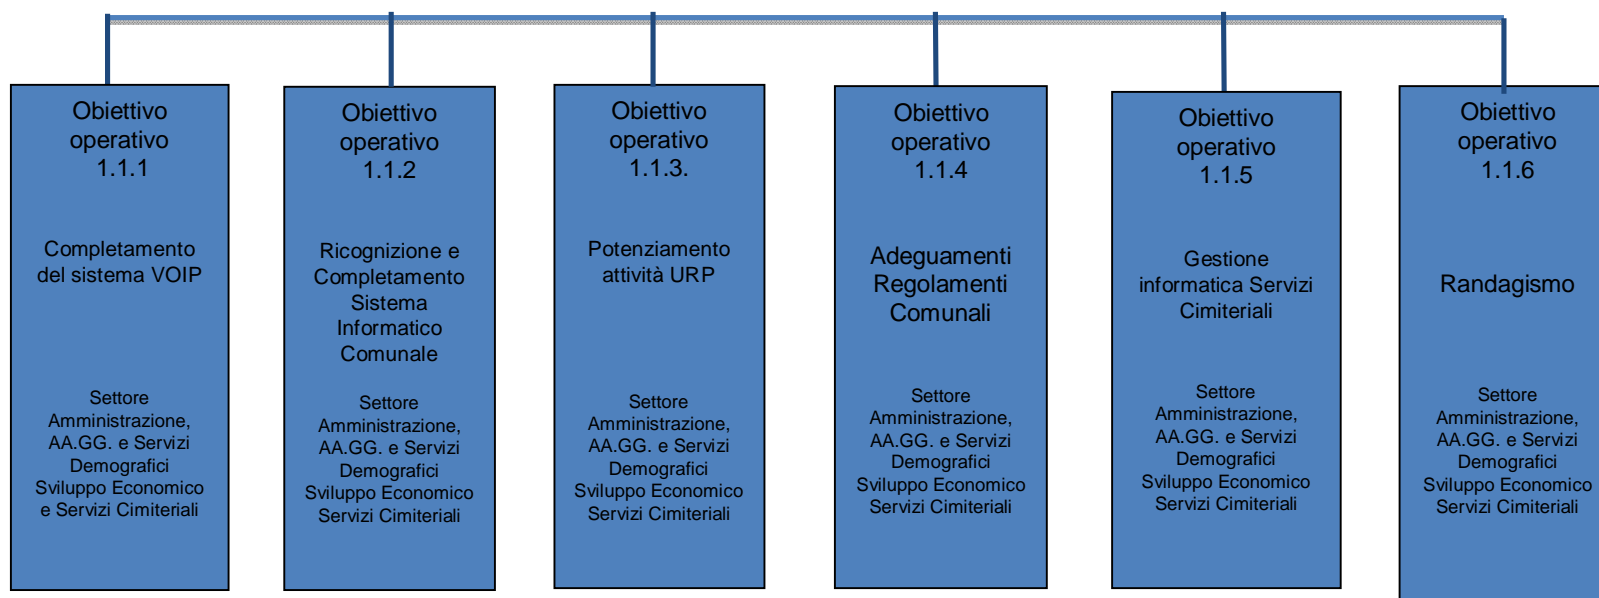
Obiettivo operativo 1.1.1

Completamento del sistema VOIP

Settore Amministrazione, AA.GG. e Servizi Demografici Sviluppo Economico e Servizi Cimiteriali

Obiettivo operativo 1.1.2

Ricognizione e Completamento Sistema Informatico Comunale

Settore Amministrazione, AA.GG. e Servizi Demografici Sviluppo Economico Servizi Cimiteriali

Obiettivo operativo 1.1.3.

Potenziamento attività URP

Settore Amministrazione, AA.GG. e Servizi Demografici Sviluppo Economico Servizi Cimiteriali

Obiettivo operativo 1.1.4

Adeguamenti Regolamenti Comunali

Settore Amministrazione, AA.GG. e Servizi Demografici Sviluppo Economico Servizi Cimiteriali

Obiettivo operativo 1.1.5

Gestione informatica Servizi Cimiteriali

Settore Amministrazione, AA.GG. e Servizi Demografici Sviluppo Economico Servizi Cimiteriali

Obiettivo operativo 1.1.6

Randagismo

Settore Amministrazione, AA.GG. e Servizi Demografici Sviluppo Economico Servizi Cimiteriali